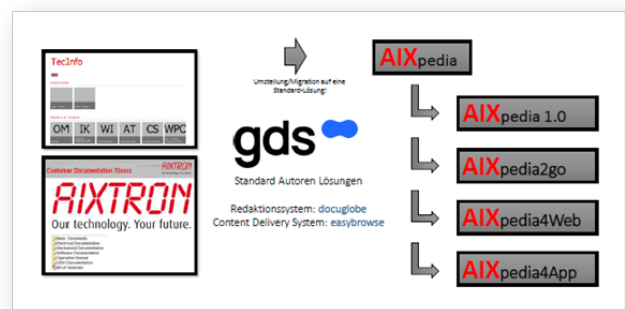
TecInfo

OM IK WI AT CS WPC

Customer Documentation Xxxxx AIXTRON

AIXTRON
Our technology. Your future.

Umstellung/Migration auf eine Standard-Lösung!

gds

Standard Autoren Lösungen

Redaktionssystem: docuglobe
Content Delivery System: easybrowse

AIXpedia

AIXpedia 1.0

AIXpedia2go

AIXpedia4Web

AIXpedia4App